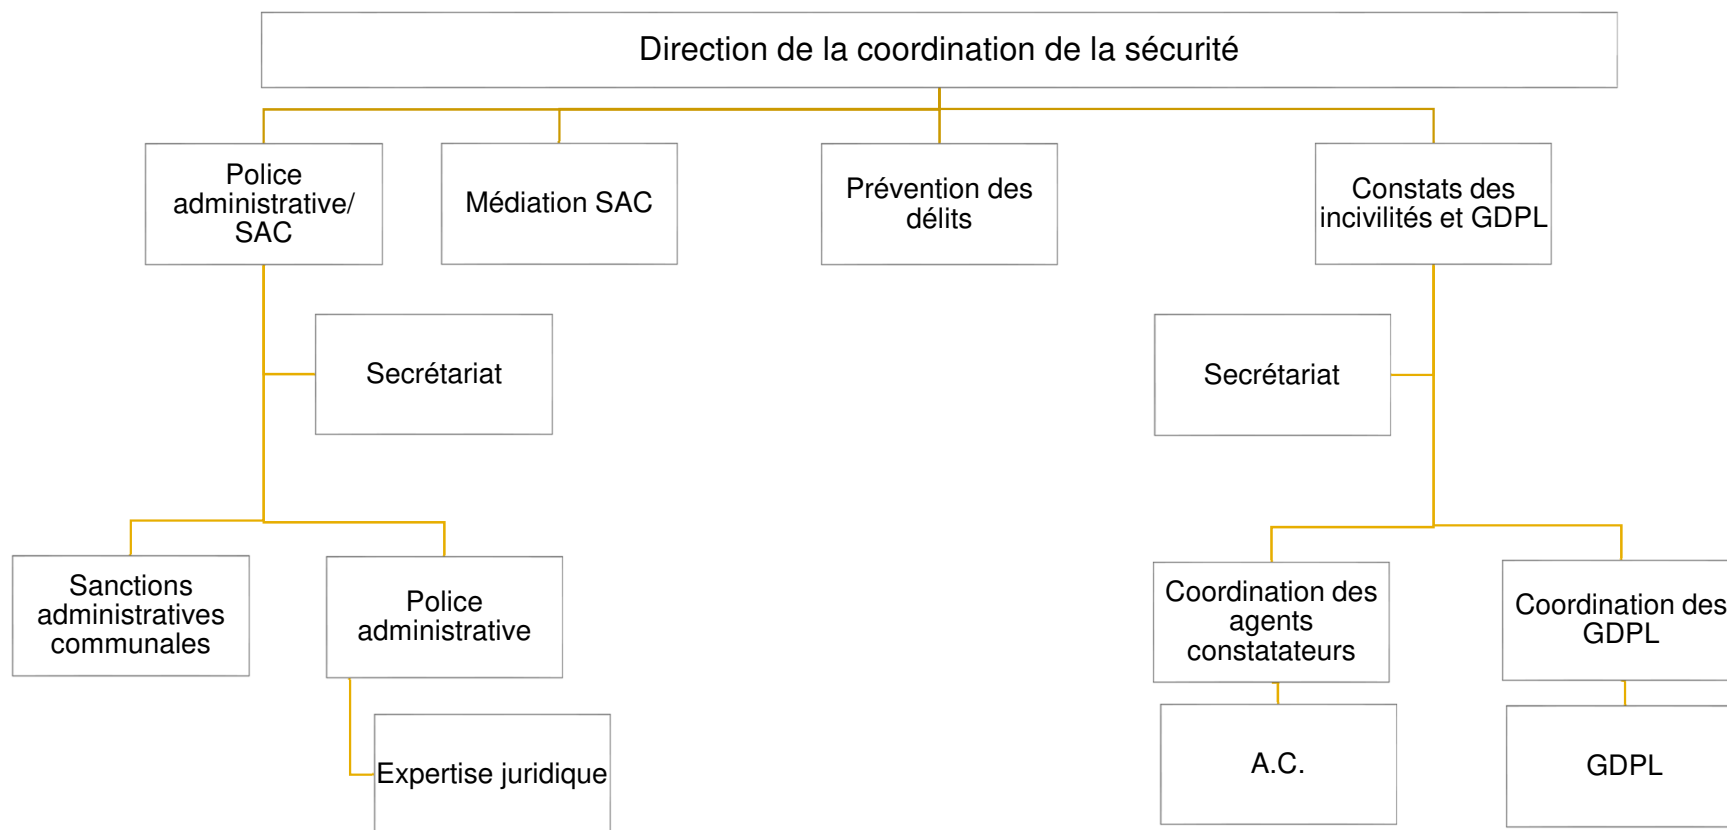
Direction de la coordination de la sécurité

Police administrative/ SAC

Médiation SAC

Prévention des délits

Constats des incivilités et GDPL

Secrétariat

Secrétariat

Sanctions administratives communales

Police administrative

Expertise juridique

Coordination des agents constatateurs

Coordination des GDPL

A.C.

GDPL